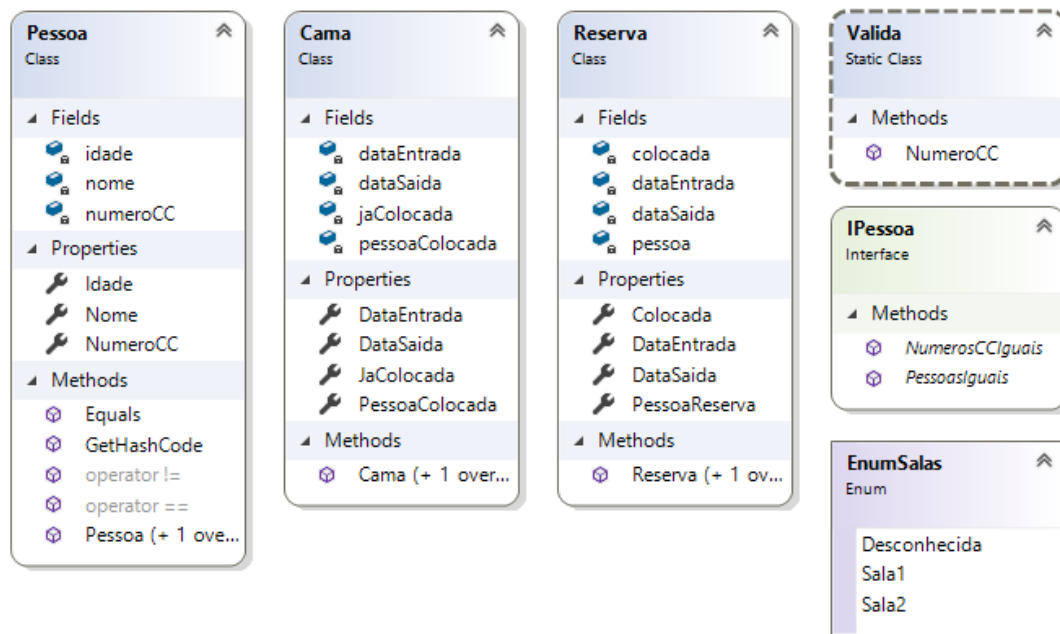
Pessoa
Class

Fields
idade
nome
numeroCC

Properties
Idade
Nome
NumeroCC

Methods
Equals
GetHashCode
operator !=
operator ==
Pessoa (+ 1 ove...

Cama
Class

Fields
dataEntrada
dataSaida
jaColocada
pessoaColocada

Properties
DataEntrada
DataSaida
JaColocada
PessoaColocada

Methods
Cama (+ 1 over...

Reserva
Class

Fields
colocada
dataEntrada
dataSaida
pessoa

Properties
Colocada
DataEntrada
DataSaida
PessoaReserva

Methods
Reserva (+ 1 ov...

Valida
Static Class

Methods
NumeroCC

IPessoa
Interface

Methods
NumerosCCIguais
PessoasIguais

EnumSalas
Enum

Desconhecida
Sala1
Sala2